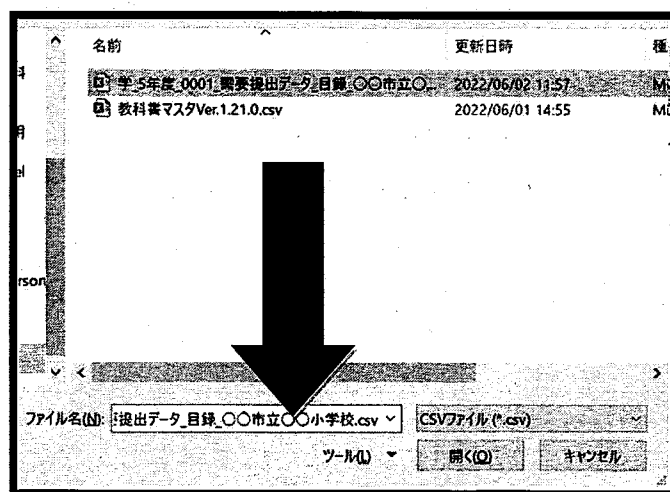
名前
更新日時
種
学_5年度_0001_需要提出データ_目録_○○市立○...
2022/06/02 11:57
Mi
教科書マスタVer.1.21.0.csv
2022/06/01 14:55
Mi
科
用
el
rson
ファイル名(N): 提出データ_目録_○○市立○○小学校.csv
CSVファイル (*.csv)
ツール(L)
開く(O)
キャンセル